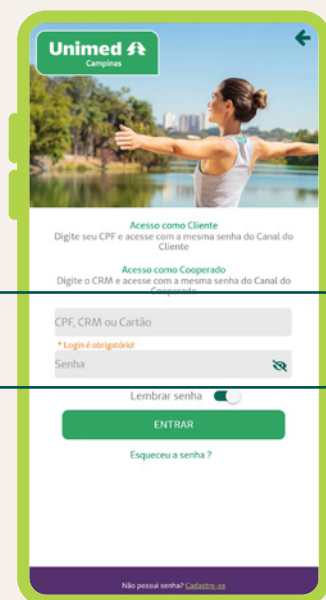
Unimed
Campinas

Acesso como Cliente
Digite seu CPF e acesse com a mesma senha do Canal do Cliente

Acesso como Cooperado
Digite o CRM e acesse com a mesma senha do Canal do Cooperado

CPF, CRM ou Cartão

* Login é obrigatório!

Senha

Lembrar senha

ENTRAR

Esqueceu a senha ?

Não possui senha? Cadastre-se